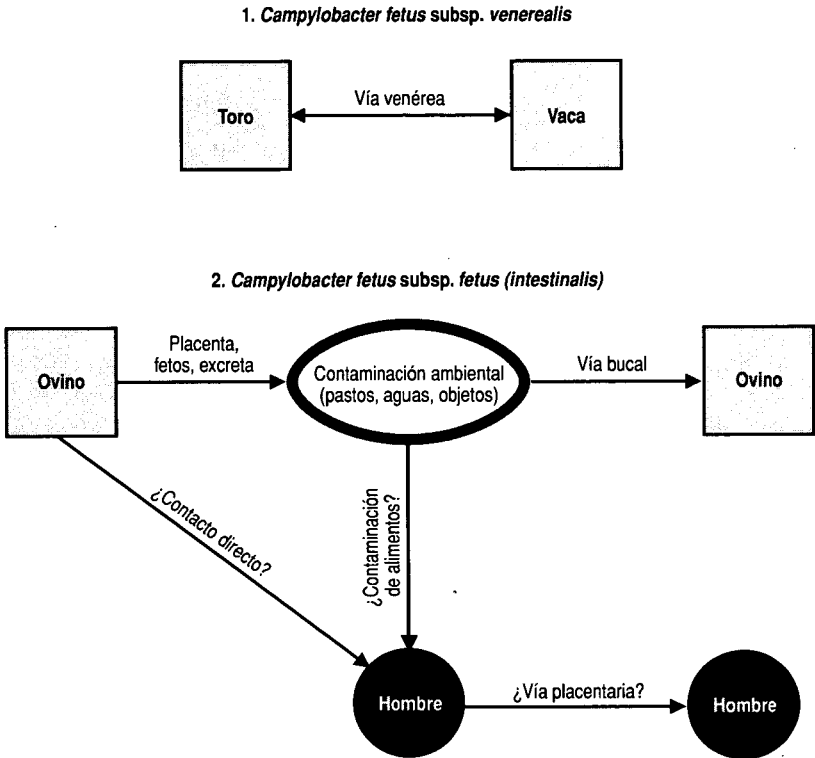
1. Campylobacter fetus subsp. venerealis

Toro

Vía venérea

Vaca

2. Campylobacter fetus subsp. fetus (intestinalis)

Ovino

Placenta, fetos, excreta

Contaminación ambiental (pastos, aguas, objetos)

Vía bucal

Ovino

¿Contacto directo?

¿Contaminación de alimentos?

Hombre

¿Vía placentaria?

Hombre